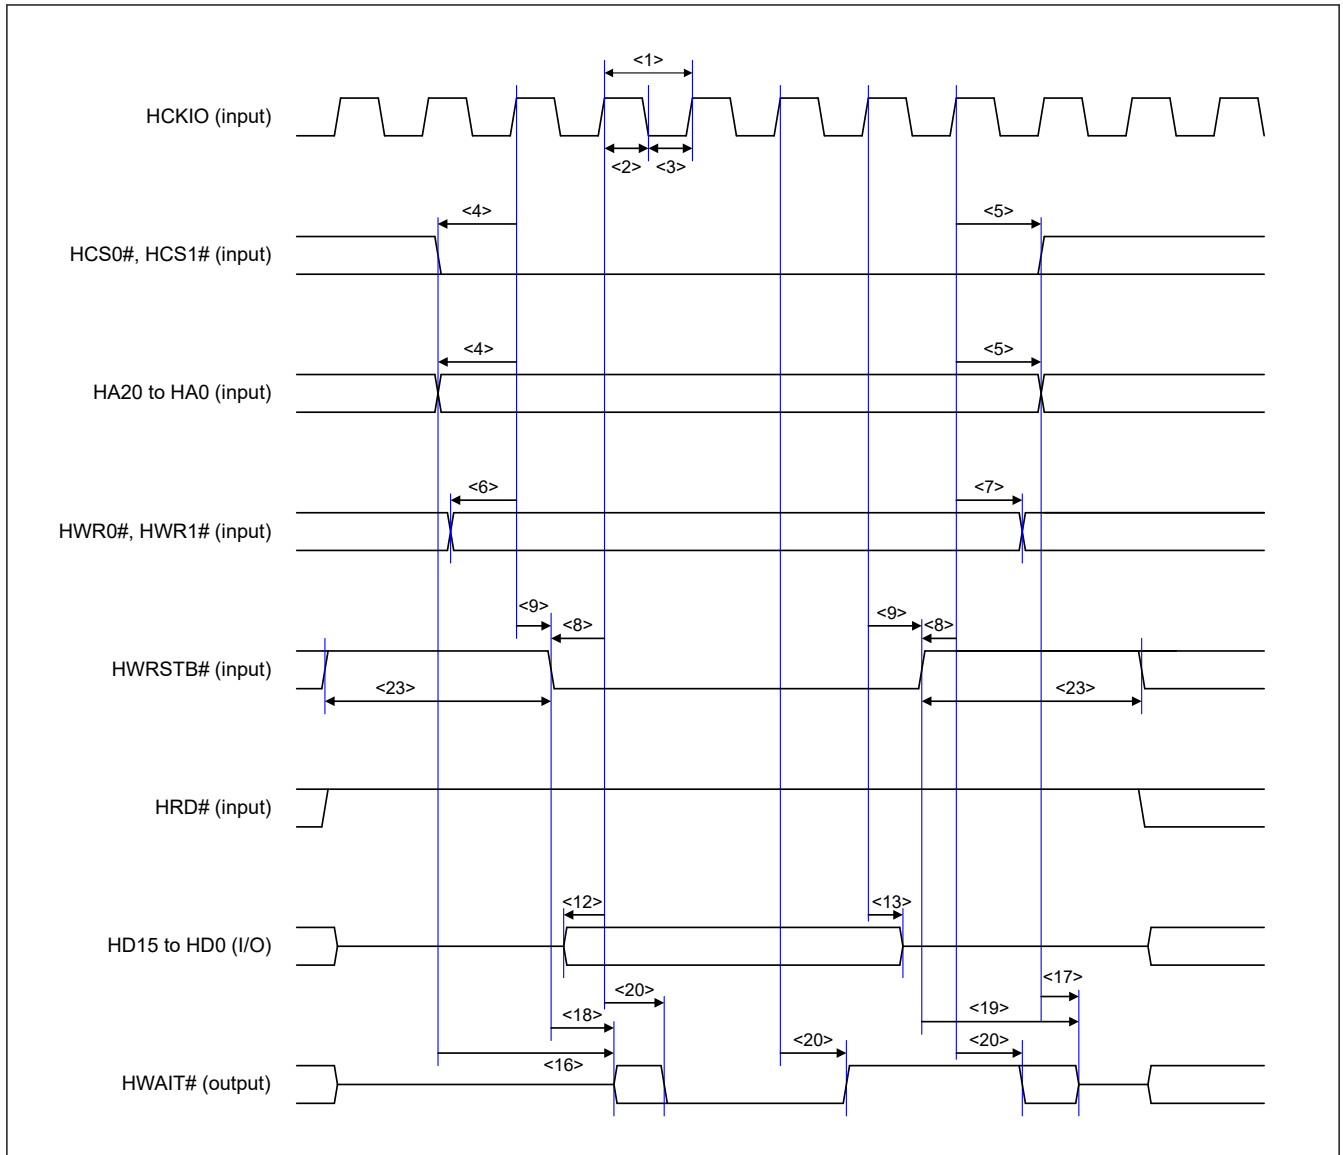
<1>

HCKIO (input)

<2> <3>

<4> <5>

HCS0#, HCS1# (input)

<4> <5>

HA20 to HA0 (input)

<6> <7>

HWR0#, HWR1# (input)

<9> <8> <9> <8>

HWRSTB# (input)

<23> <23>

HRD# (input)

<12> <13>

HD15 to HD0 (I/O)

<17>

<20>

<19>

<18>

<20> <20>

<16>

HWAIT# (output)